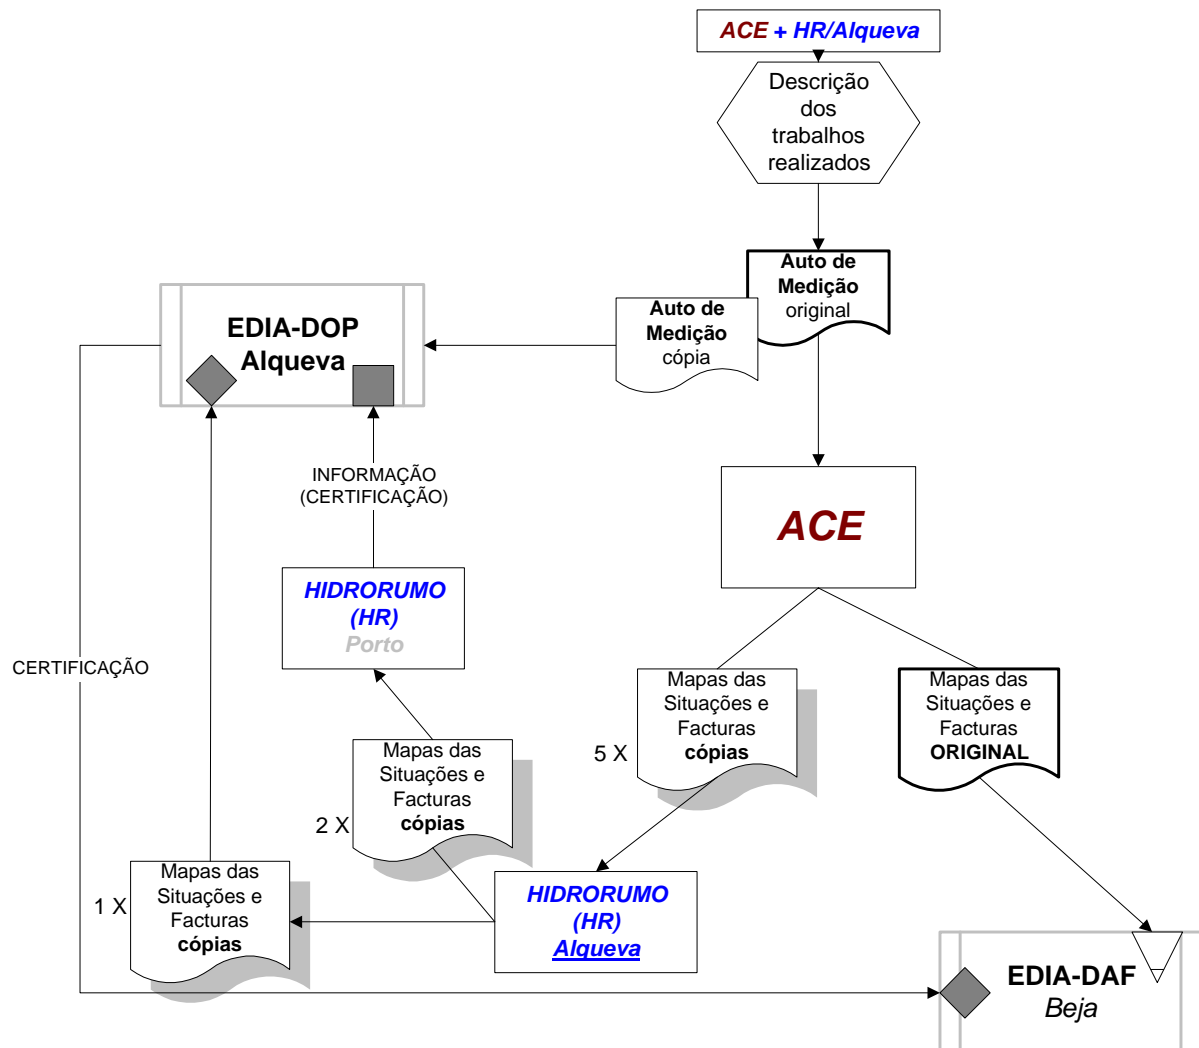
ACE + HR/Alqueva

Descrição dos trabalhos realizados

Auto de Medição original

EDIA-DOP Alqueva

Auto de Medição cópia

ACE

INFORMAÇÃO (CERTIFICAÇÃO)

HIDRORUMO (HR) Porto

CERTIFICAÇÃO

Mapas das Situações e Facturas cópias

5 X

Mapas das Situações e Facturas ORIGINAL

Mapas das Situações e Facturas cópias

2 X

1 X

Mapas das Situações e Facturas cópias

HIDRORUMO (HR) Alqueva

EDIA-DAF Beja